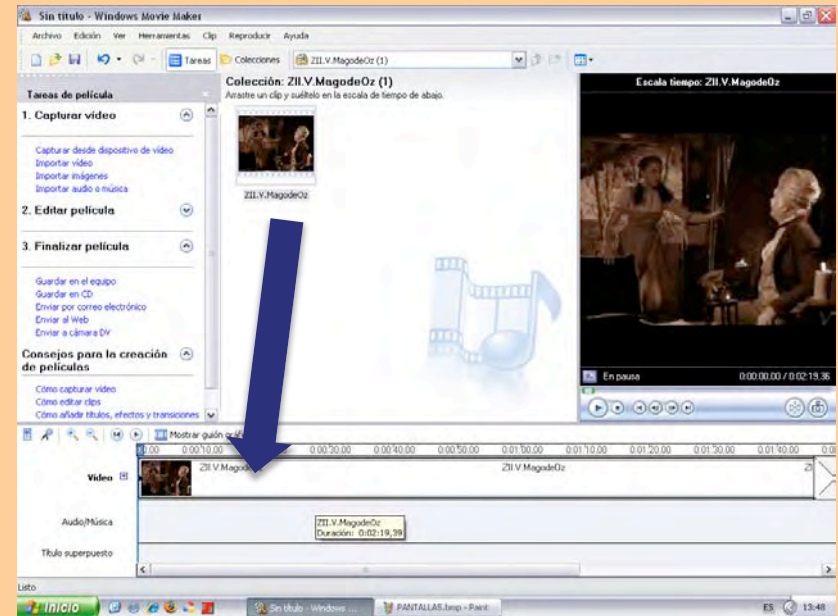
Sin título - Windows Movie Maker

Archivo Edición Ver Herramientas Clip Reproducir Ayuda

Tareas Colecciones ZII.V.MagodeOz (1)

Tareas de película

1. Capturar vídeo

Capturar desde dispositivo de vídeo
Importar vídeo
Importar imágenes
Importar audio o música

2. Editar película

3. Finalizar película

Guardar en el equipo
Guardar en CD
Enviar por correo electrónico
Enviar al Web
Enviar a cámara DV

Consejos para la creación de películas

Cómo capturar vídeo
Cómo editar clips
Cómo añadir títulos, efectos y transiciones

Colección: ZII.V.MagodeOz (1)
Arrastre un clip y suéltelo en la escala de tiempo de abajo.

ZII.V.MagodeOz

Escala tiempo: ZII.V.MagodeOz

En pausa 0:00:00,00 / 0:02:19,36

Mostrar guión gráfico

0:00 0:00:10,00 0:00:20,00 0:00:30,00 0:00:40,00 0:00:50,00 0:01:00,00 0:01:10,00 0:01:20,00 0:01:30,00 0:01:40,00

Vídeo ZII.V.MagodeOz ZII.V.MagodeOz

Audio/Música

ZII.V.MagodeOz
Duración: 0:02:19,39

Título superpuesto

Listo

Inicio Sin título - Windows ... PANTALLAS.bmp - Paint ES 13:48